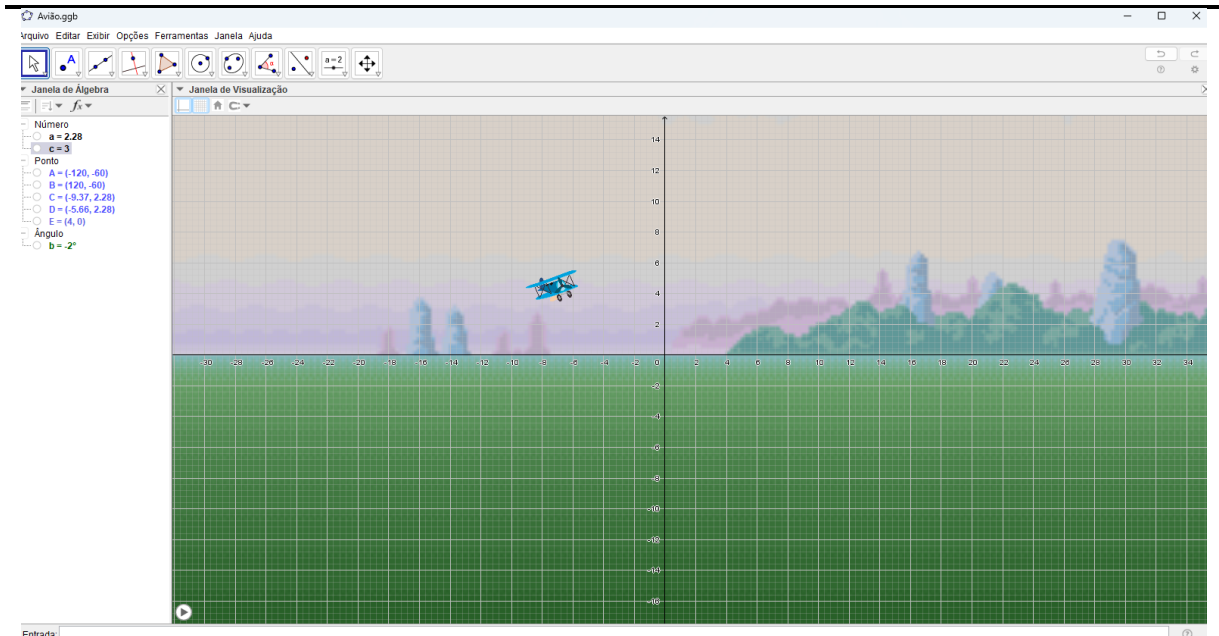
Avião.ggb

Arquivo Editar Exibir Opções Ferramentas Janela Ajuda

a = 2

Janela de Álgebra

Janela de Visualização

Número
a = 2.28
c = 3
Ponto
A = (-120, -60)
B = (120, -60)
C = (-9.37, 2.28)
D = (-5.66, 2.28)
E = (4, 0)
Ângulo
b = -2°

14
12
10
8
6
4
2
-30 -28 -26 -24 -22 -20 -18 -16 -14 -12 -10 -8 -6 -4 -2 0 2 4 6 8 10 12 14 16 18 20 22 24 26 28 30 32 34
-2
-4
-6
-8
-10
-12
-14
-16

Entrada: